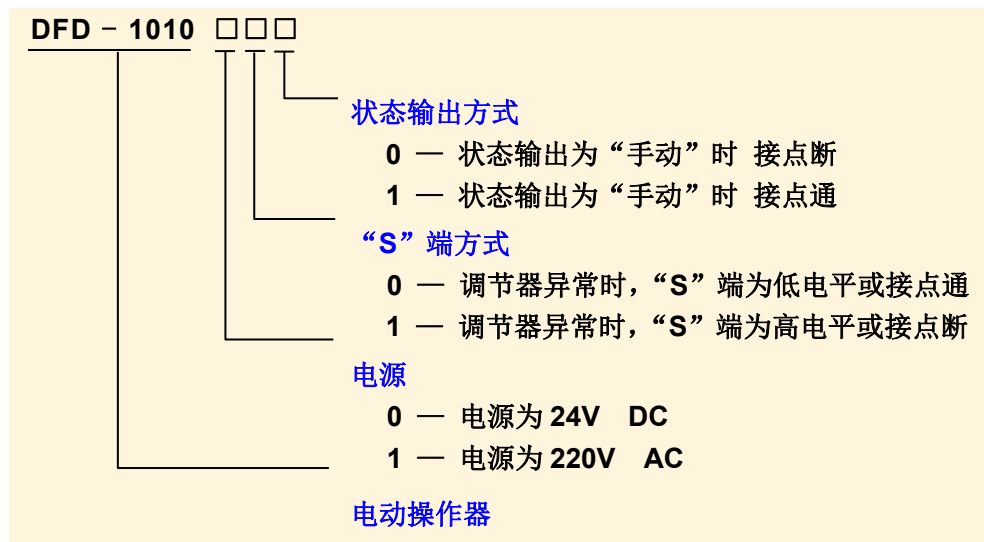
DFD－1010 □□□

状态输出方式

0 — 状态输出为“手动”时 接点断

1 — 状态输出为“手动”时 接点通

“S”端方式

0 — 调节器异常时，“S”端为低电平或接点通

1 — 调节器异常时，“S”端为高电平或接点断

电源

0 — 电源为 24V DC

1 — 电源为 220V AC

电动操作器